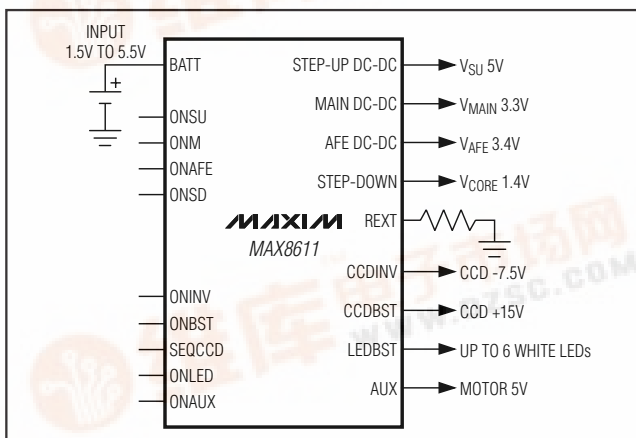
INPUT
1.5V TO 5.5V

+

BATT

ONSU

ONM

ONAFE

ONSD

ONINV

ONBST

SEQCCD

ONLED

ONAUX

STEP-UP DC-DC

MAIN DC-DC

AFE DC-DC

STEP-DOWN

MAXIM

MAX8611

REXT

CCDINV

CCDBST

LEDBST

AUX

$V_{SU}$ 5V

$V_{MAIN}$ 3.3V

$V_{AFE}$ 3.4V

$V_{CORE}$ 1.4V

CCD -7.5V

CCD +15V

UP TO 6 WHITE LEDs

MOTOR 5V

WWW.DZSC.COM